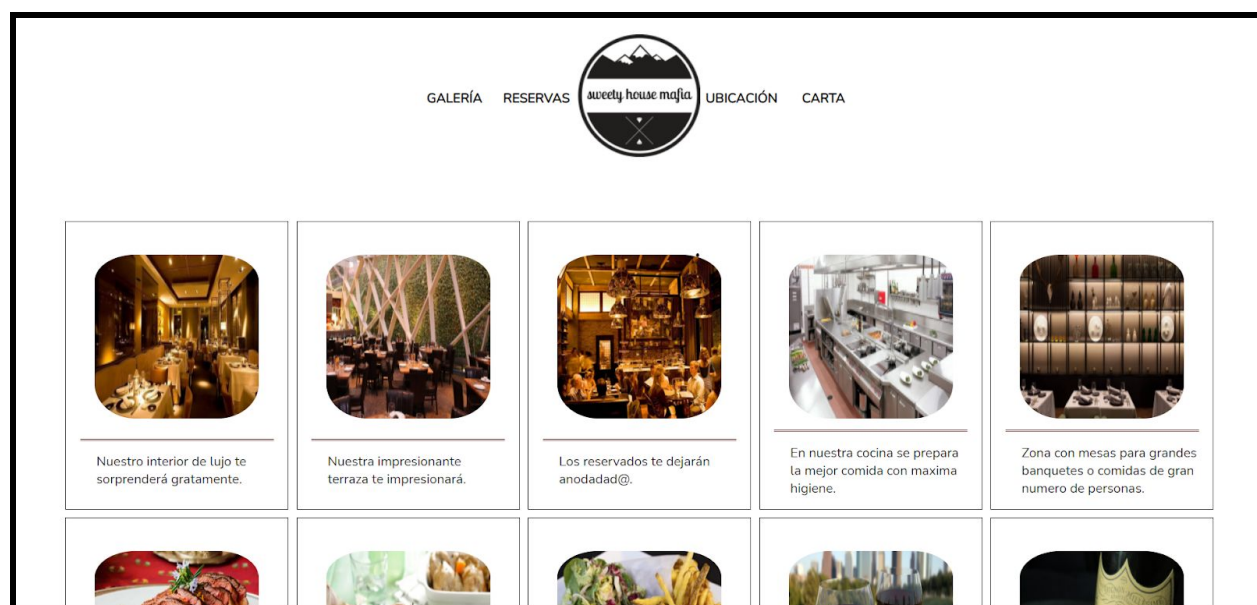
GALERÍA RESERVAS sweety house mafia UBICACIÓN CARTA

Nuestro interior de lujo te sorprenderá gratamente.

Nuestra impresionante terraza te impresionará.

Los reservados te dejarán anodadad@.

En nuestra cocina se prepara la mejor comida con maxima higiene.

Zona con mesas para grandes banquetes o comidas de gran numero de personas.